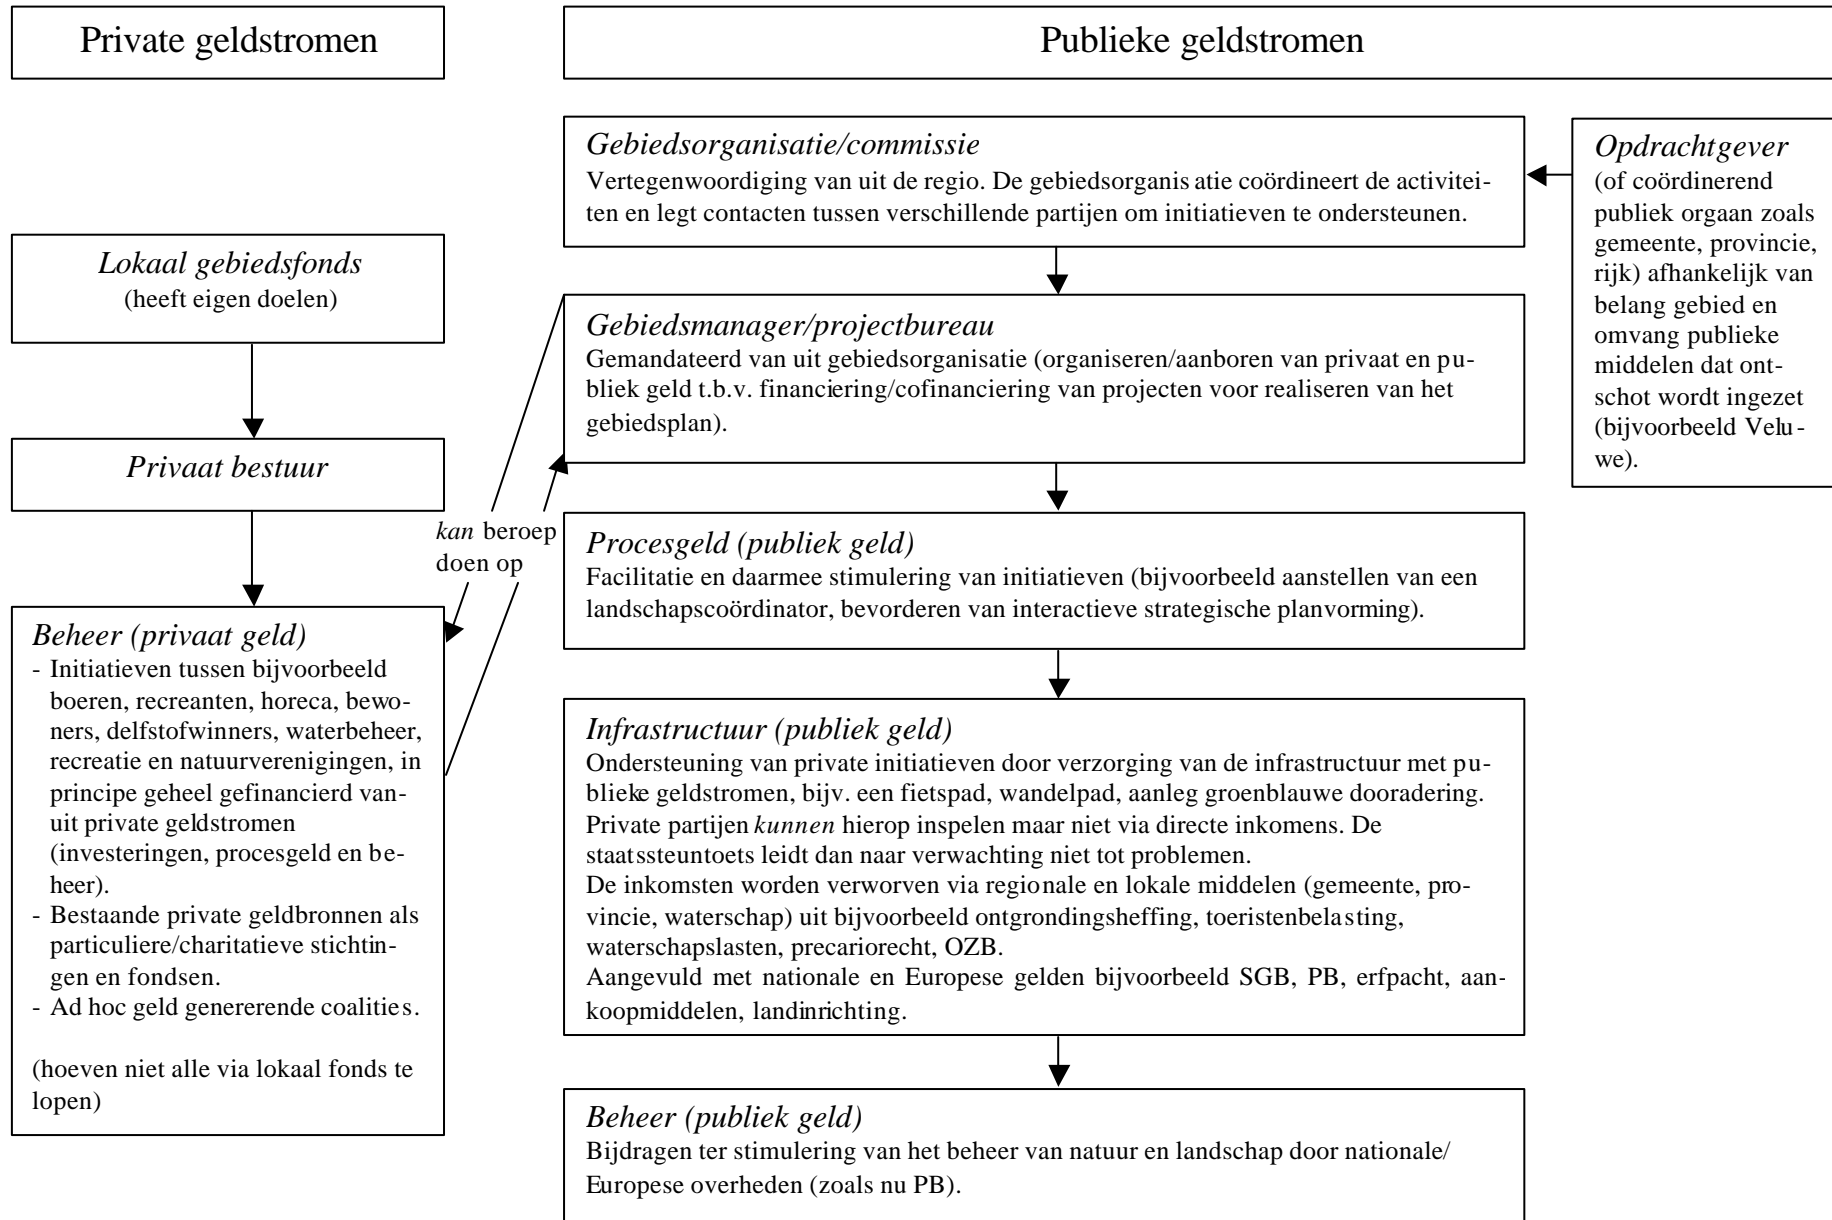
Private geldstromen

Lokaal gebiedsfonds
(heeft eigen doelen)

Privaat bestuur

Beheer (privaat geld)
- Initiatieven tussen bijvoorbeeld boeren, recreanten, horeca, bewoners, delfstofwinners, waterbeheer, recreatie en natuurverenigingen, in principe geheel gefinancierd vanuit private geldstromen (investeringen, procesgeld en beheer).
- Bestaande private geldbronnen als particuliere/charitatieve stichtingen en fondsen.
- Ad hoc geld genererende coalities.

(hoeven niet alle via lokaal fonds te lopen)

kan beroep doen op

Publieke geldstromen

Gebiedsorganisatie/commissie
Vertegenwoordiging van uit de regio. De gebiedsorganis atie coördineert de activiteiten en legt contacten tussen verschillende partijen om initiatieven te ondersteunen.

Opdrachtgever
(of coördinerend publiek orgaan zoals gemeente, provincie, rijk) afhankelijk van belang gebied en omvang publieke middelen dat ontschot wordt ingezet (bijvoorbeeld Veluwe).

Gebiedsmanager/projectbureau
Gemandateerd van uit gebiedsorganisatie (organiseren/aanboren van privaat en publiek geld t.b.v. financiering/cofinanciering van projecten voor realiseren van het gebiedsplan).

Procesgeld (publiek geld)
Facilitatie en daarmee stimulering van initiatieven (bijvoorbeeld aanstellen van een landschapscoördinator, bevorderen van interactieve strategische planvorming).

Infrastructuur (publiek geld)
Ondersteuning van private initiatieven door verzorging van de infrastructuur met publieke geldstromen, bijv. een fietspad, wandelpad, aanleg groenblauwe dooradering. Private partijen kunnen hierop inspelen maar niet via directe inkomens. De staatssteuntoets leidt dan naar verwachting niet tot problemen.
De inkomsten worden verworven via regionale en lokale middelen (gemeente, provincie, waterschap) uit bijvoorbeeld ontgrondingsheffing, toeristenbelasting, waterschapslasten, precariorecht, OZB.
Aangevuld met nationale en Europese gelden bijvoorbeeld SGB, PB, erfpacht, aankoopmiddelen, landinrichting.

Beheer (publiek geld)
Bijdragen ter stimulering van het beheer van natuur en landschap door nationale/ Europese overheden (zoals nu PB).